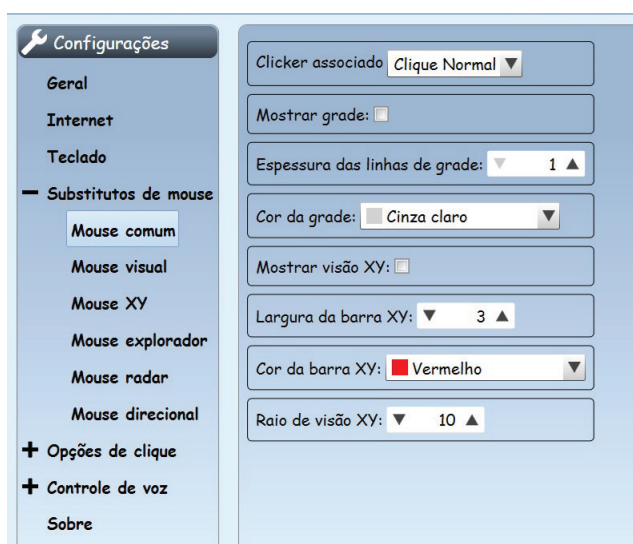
Configurações

Geral

Internet

Teclado

− Substitutos de mouse

Mouse comum

Mouse visual

Mouse XY

Mouse explorador

Mouse radar

Mouse direcional

+ Opções de clique

+ Controle de voz

Sobre

Clicker associado Clique Normal ▼

Mostrar grade:

Espessura das linhas de grade: ▼ 1 ▲

Cor da grade: Cinza claro ▼

Mostrar visão XY:

Largura da barra XY: ▼ 3 ▲

Cor da barra XY: Vermelho ▼

Raio de visão XY: ▼ 10 ▲